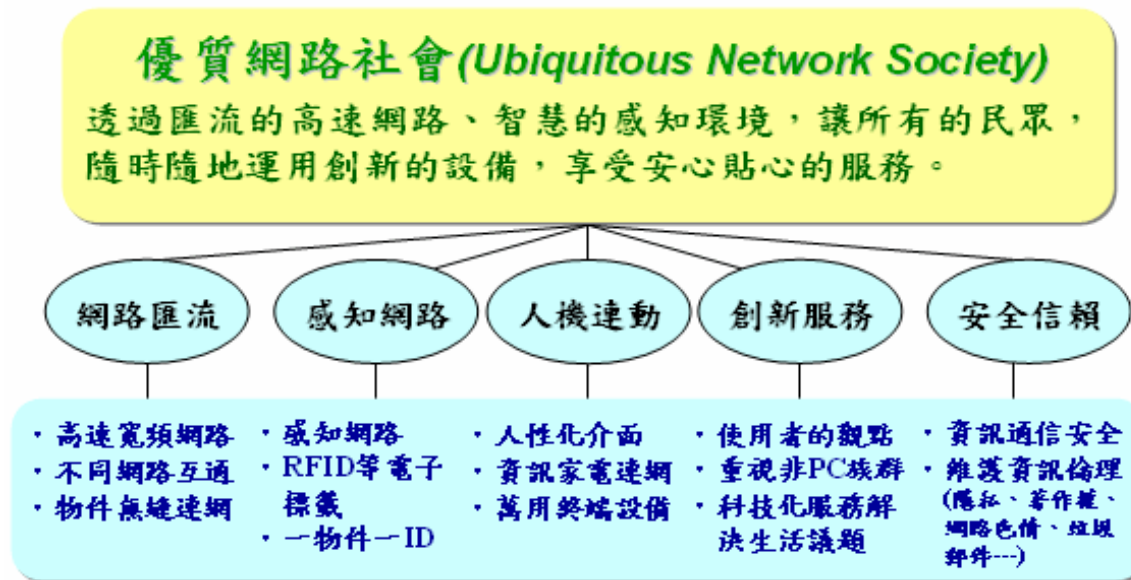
優質網路社會(Ubiquitous Network Society)

透過匯流的高速網路、智慧的感知環境，讓所有的民眾，隨時隨地運用創新的設備，享受安心貼心的服務。

網路匯流

感知網路

人機連動

創新服務

安全信賴

・高速寬頻網路
・不同網路互通
・物件無縫連網

・感知網路
・RFID等電子標籤
・一物件一ID

・人性化介面
・資訊家電連網
・萬用終端設備

・使用者的觀點
・重視非PC族群
・科技化服務解決生活議題

・資訊通信安全
・維護資訊倫理（隱私、著作權、網路色情、垃圾郵件---）